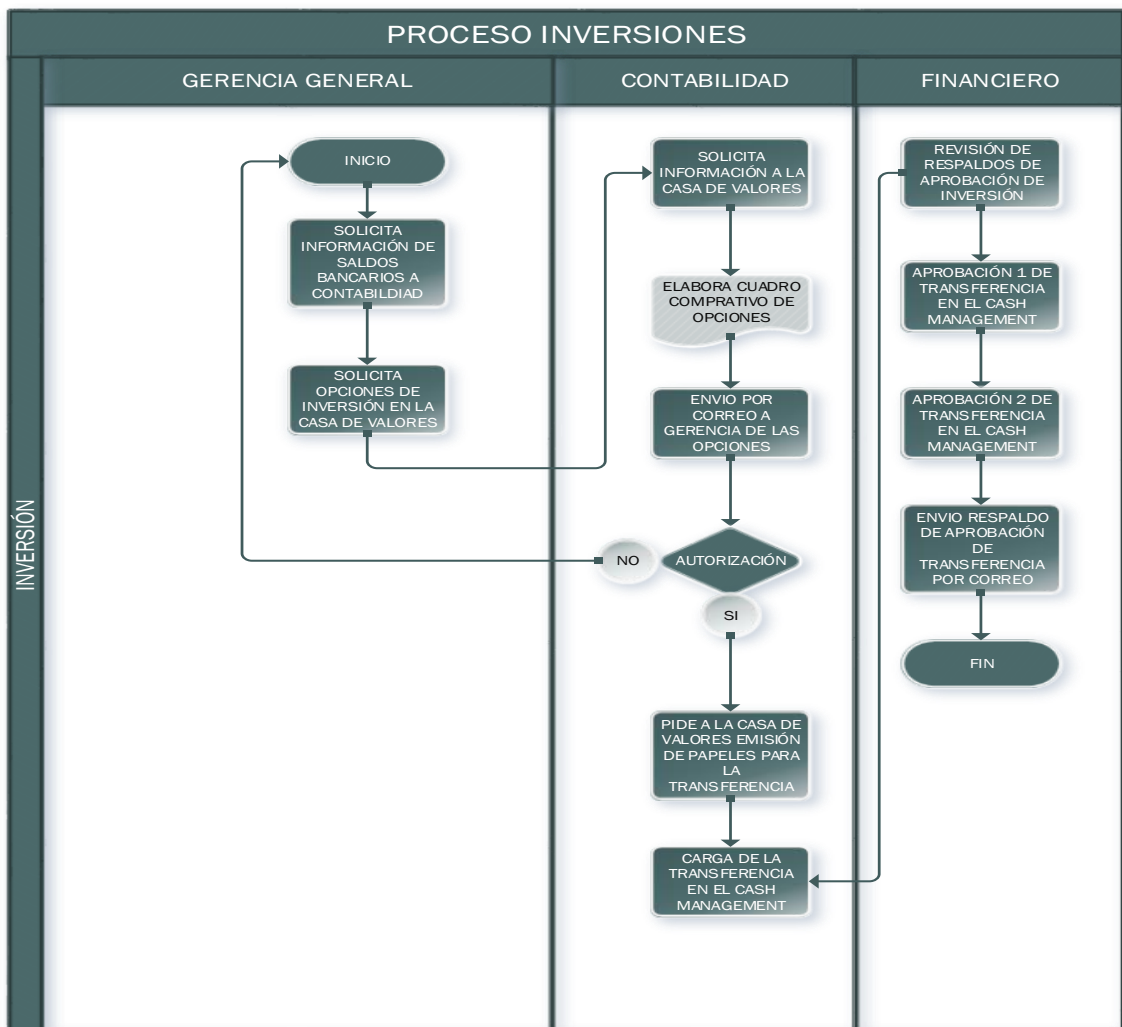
PROCESO INVERSIONES

INVERSIÓN

GERENCIA GENERAL

INICIO

SOLICITA INFORMACIÓN DE SALDOS BANCARIOS A CONTABILDIAD

SOLICITA OPCIONES DE INVERSIÓN EN LA CASA DE VALORES

CONTABILIDAD

SOLICITA INFORMACIÓN A LA CASA DE VALORES

ELABORA CUADRO COMPRATIVO DE OPCIONES

ENVIO POR CORREO A GERENCIA DE LAS OPCIONES

NO

AUTORIZACIÓN

SI

PIDE A LA CASA DE VALORES EMISIÓN DE PAPELES PARA LA TRANSFERENCIA

CARGA DE LA TRANSFERENCIA EN EL CASH MANAGEMENT

FINANCIERO

REVISIÓN DE RESPALDOS DE APROBACIÓN DE INVERSIÓN

APROBACIÓN 1 DE TRANSFERENCIA EN EL CASH MANAGEMENT

APROBACIÓN 2 DE TRANSFERENCIA EN EL CASH MANAGEMENT

ENVIO RESPALDO DE APROBACIÓN DE TRANSFERENCIA POR CORREO

FIN